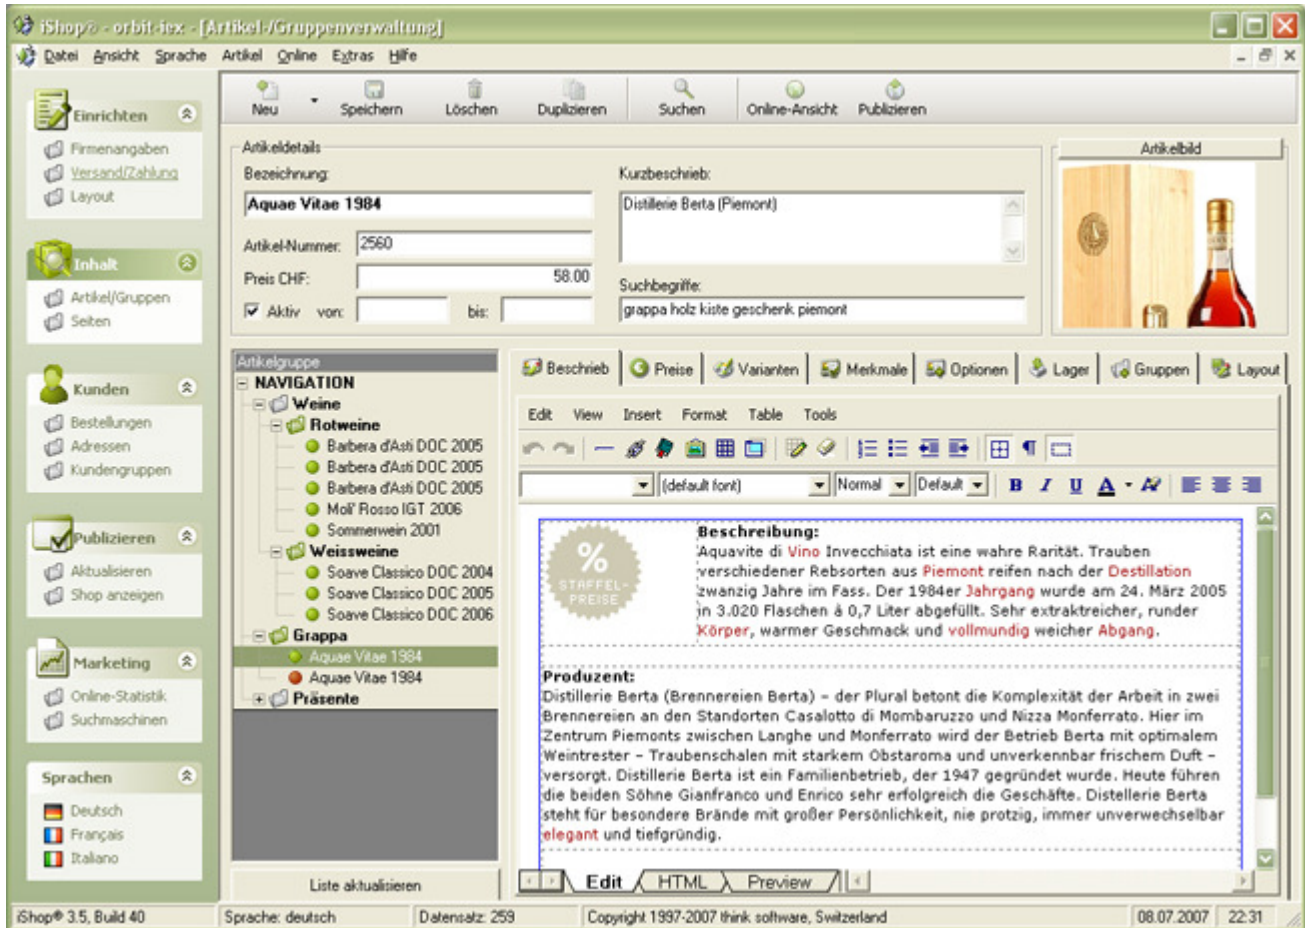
iShop® - orbit-iex - [Artikel-/Gruppenverwaltung]

Datei Ansicht Sprache Artikel Online Extras Hilfe

Einrichten
Firmenangaben
Versand/Zahlung
Layout

Inhalt
Artikel/Gruppen
Seiten

Kunden
Bestellungen
Adressen
Kundengruppen

Publizieren
Aktualisieren
Shop anzeigen

Marketing
Online-Statistik
Suchmaschinen

Sprachen
Deutsch
Français
Italiano

Neu Speichern Löschen Duplizieren Suchen Online-Ansicht Publizieren

Artikeldetails
Bezeichnung:
Aquae Vitae 1984
Artikel-Nummer: 2560
Preis CHF: 58.00
Aktiv von: bis:
Kurzbeschrieb:
Distillerie Berta (Piemont)
Suchbegriffe:
grappa holz kiste geschenk piemont

Artikelbild

Artikelgruppe
NAVIGATION
Weine
Rotweine
Barbera d'Asti DOC 2005
Barbera d'Asti DOC 2005
Barbera d'Asti DOC 2005
Moll' Rosso IGT 2006
Sommerwein 2001
Weissweine
Soave Classico DOC 2004
Soave Classico DOC 2005
Soave Classico DOC 2006
Grappa
Aquae Vitae 1984
Aquae Vitae 1984
Präsente

Liste aktualisieren

Beschrieb Preise Varianten Merkmale Optionen Lager Gruppen Layout

Edit View Insert Format Table Tools

(default font) Normal Default

% STAFFEL-PREISE

Beschreibung:
Aquavite di Vino Invecchiata ist eine wahre Rarität. Trauben verschiedener Rebsorten aus Piemont reifen nach der Destillation zwanzig Jahre im Fass. Der 1984er Jahrgang wurde am 24. März 2005 in 3.020 Flaschen à 0,7 Liter abgefüllt. Sehr extraktreicher, runder Körper, warmer Geschmack und vollmundig weicher Abgang.

Produzent:
Distillerie Berta (Brennereien Berta) – der Plural betont die Komplexität der Arbeit in zwei Brennereien an den Standorten Casalotto di Mombaruzzo und Nizza Monferrato. Hier im Zentrum Piemonts zwischen Langhe und Monferrato wird der Betrieb Berta mit optimalem Weintrester – Traubenschalen mit starkem Obstaroma und unverkennbar frischem Duft – versorgt. Distillerie Berta ist ein Familienbetrieb, der 1947 gegründet wurde. Heute führen die beiden Söhne Gianfranco und Enrico sehr erfolgreich die Geschäfte. Distellerie Berta steht für besondere Brände mit großer Persönlichkeit, nie protzig, immer unverwechselbar elegant und tiefgründig.

Edit HTML Preview

iShop® 3.5, Build 40 | Sprache: deutsch | Datensatz: 259 | Copyright 1997-2007 think software, Switzerland | 08.07.2007 | 22:31